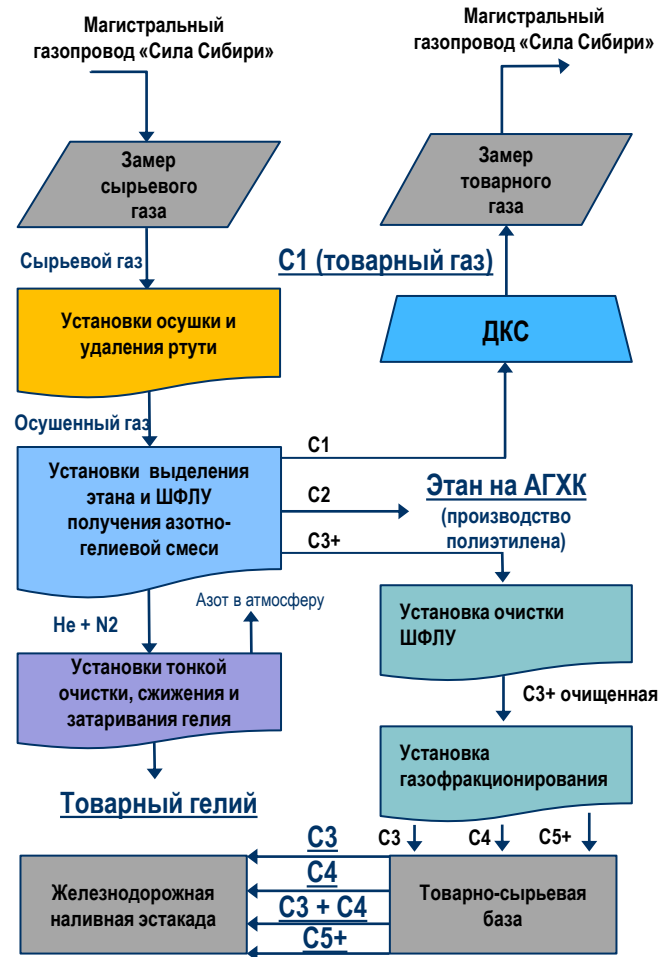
Магистральный газопровод «Сила Сибири»

Магистральный газопровод «Сила Сибири»

Замер сырьевого газа

Замер товарного газа

Сырьевой газ

C1 (товарный газ)

Установки осушки и удаления ртути

ДКС

Осушенный газ

C1

Установки выделения этана и ШФЛУ получения азотно-гелиевой смеси

C2

Этан на АГХК

(производство полиэтилена)

C3+

He + N2

Азот в атмосферу

Установка очистки ШФЛУ

Установки тонкой очистки, сжижения и затаривания гелия

C3+ очищенная

Установка газофракционирования

Товарный гелий

C3

C3

C4

C5+

C4

Железнодорожная наливная эстакада

C3 + C4

Товарно-сырьевая база

C5+